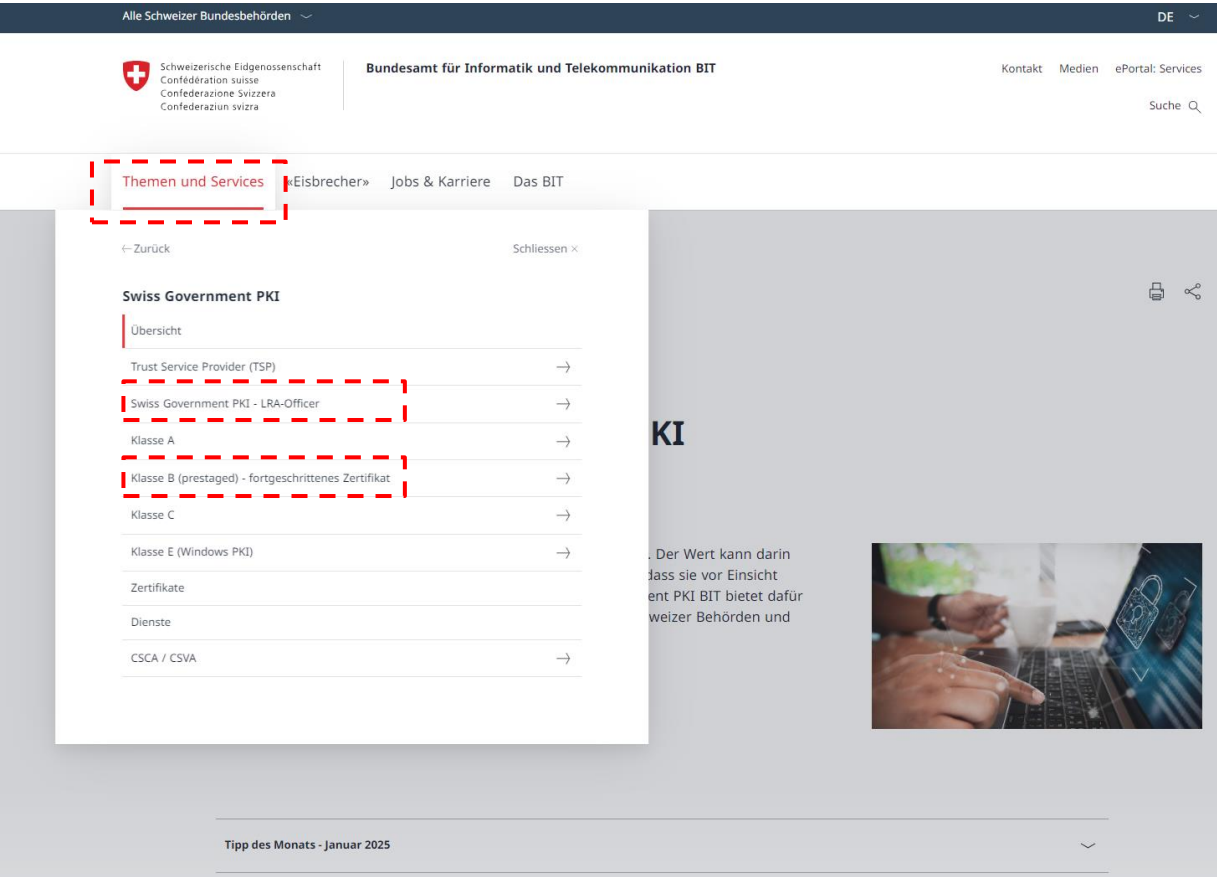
Alle Schweizer Bundesbehörden

DE

Schweizerische Eidgenossenschaft
Confédération suisse
Confederazione Svizzera
Confederaziun svizra

Bundesamt für Informatik und Telekommunikation BIT

Kontakt Medien ePortal: Services

Suche

Themen und Services «Eisbrecher» Jobs & Karriere Das BIT

← Zurück

Schliessen ×

Swiss Government PKI

Übersicht

Trust Service Provider (TSP) →

Swiss Government PKI - LRA-Officer →

Klasse A →

Klasse B (prestaged) - fortgeschrittenes Zertifikat →

Klasse C →

Klasse E (Windows PKI) →

Zertifikate

Dienste

CSCA / CSVA →

KI

. Der Wert kann darin dass sie vor Einsicht ent PKI BIT bietet dafür weizer Behörden und

Tipp des Monats - Januar 2025